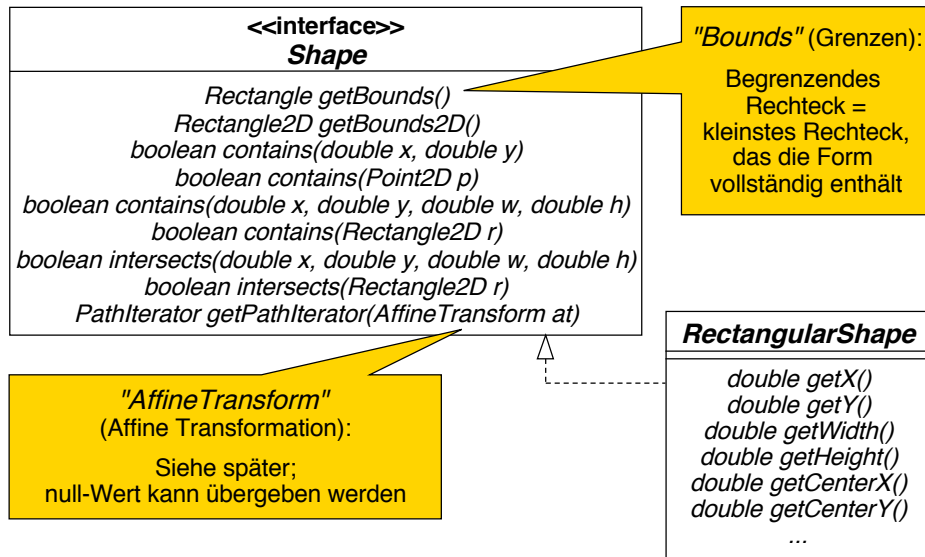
<<interface>>
Shape

Rectangle getBounds()
Rectangle2D getBounds2D()
boolean contains(double x, double y)
boolean contains(Point2D p)
boolean contains(double x, double y, double w, double h)
boolean contains(Rectangle2D r)
boolean intersects(double x, double y, double w, double h)
boolean intersects(Rectangle2D r)
PathIterator getPathIterator(AffineTransform at)

"Bounds" (Grenzen):

Begrenzendes Rechteck = kleinstes Rechteck, das die Form vollständig enthält

"AffineTransform"
(Affine Transformation):

Siehe später;
null-Wert kann übergeben werden

RectangularShape

double getX()
double getY()
double getWidth()
double getHeight()
double getCenterX()
double getCenterY()
...